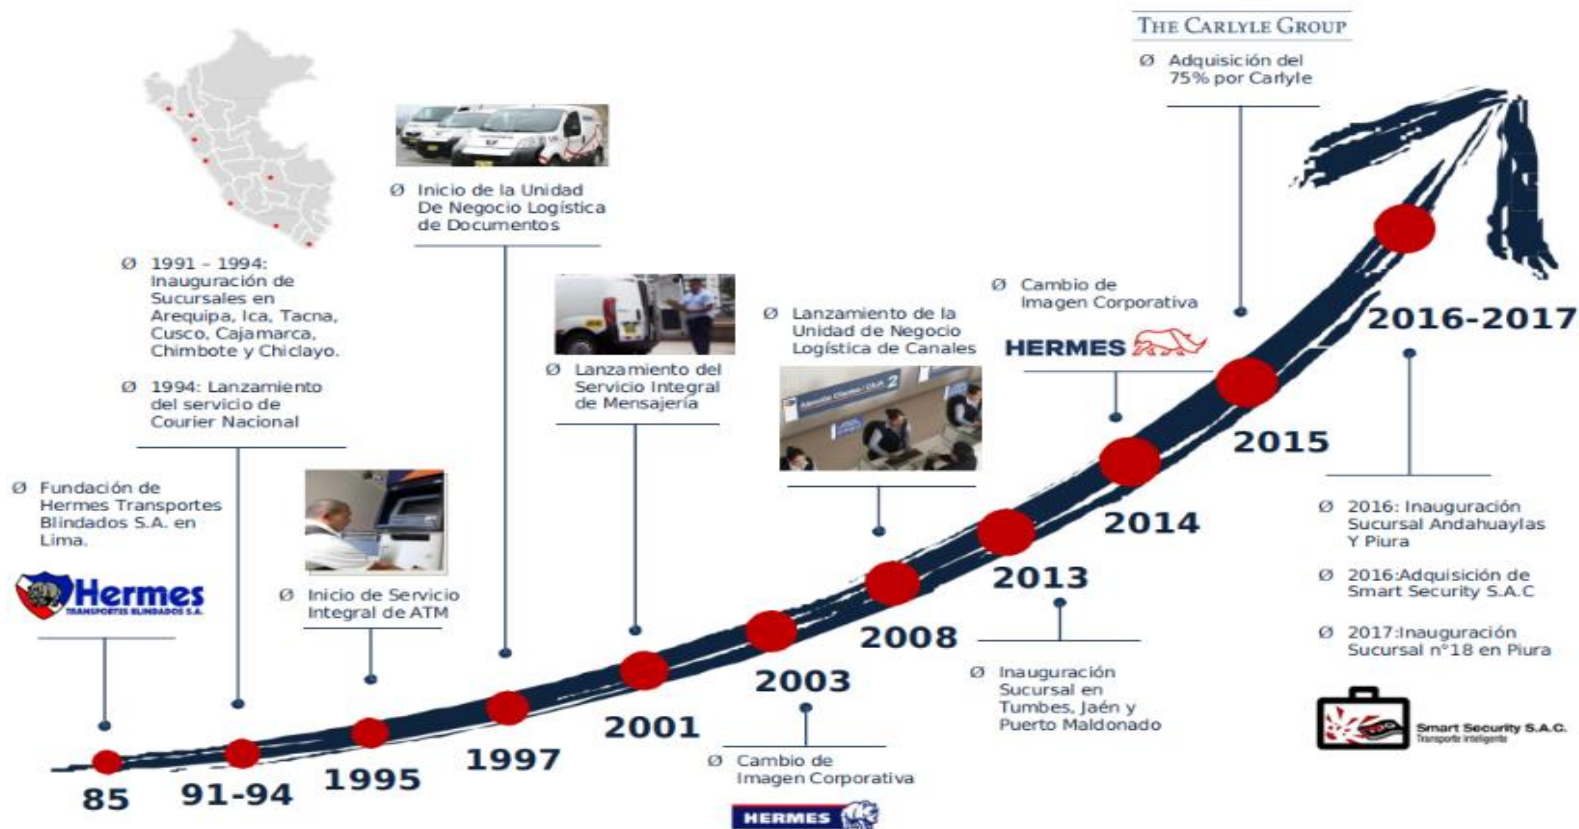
THE CARLYLE GROUP

Ø Adquisición del 75% por Carlyle

Ø Inicio de la Unidad De Negocio Logística de Documentos

Ø 1991 – 1994: Inauguración de Sucursales en Arequipa, Ica, Tacna, Cusco, Cajamarca, Chimbote y Chiclayo.

Ø 1994: Lanzamiento del servicio de Courier Nacional

Ø Lanzamiento del Servicio Integral de Mensajería

Ø Lanzamiento de la Unidad de Negocio Logística de Canales

Ø Cambio de Imagen Corporativa

HERMES

Ø Fundación de Hermes Transportes Blindados S.A. en Lima.

Hermes TRANSPORTES BLINDADOS S.A.

Ø Inicio de Servicio Integral de ATM

2016-2017

2015

2014

2013

2008

2003

2001

1997

1995

91-94

85

Ø 2016: Inauguración Sucursal Andahuaylas Y Piura

Ø 2016:Adquisición de Smart Security S.A.C

Ø 2017:Inauguración Sucursal n°18 en Piura

Ø Inauguración Sucursal en Tumbes, Jaén y Puerto Maldonado

Ø Cambio de Imagen Corporativa

HERMES

Smart Security S.A.C. Transporte Inteligente